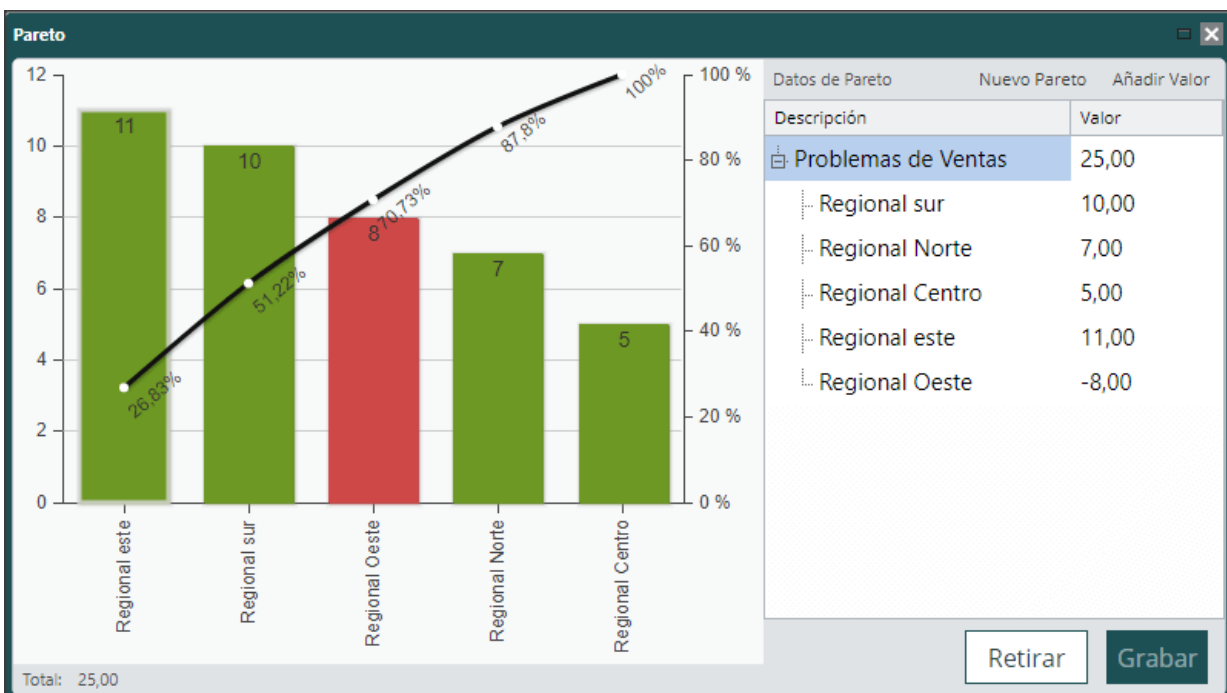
Pareto

12
10
8
6
4
2
0

100 %
80 %
60 %
40 %
20 %
0 %

11
10
8
7
5

26,83%
51,22%
70,73%
87,8%
100%

Regional este
Regional sur
Regional Oeste
Regional Norte
Regional Centro

Datos de Pareto
Nuevo Pareto
Añadir Valor

| Descripción | Valor |
|---|---|
| Problemas de Ventas | 25,00 |
| Regional sur | 10,00 |
| Regional Norte | 7,00 |
| Regional Centro | 5,00 |
| Regional este | 11,00 |
| Regional Oeste | -8,00 |

Retirar
Grabar

Total: 25,00